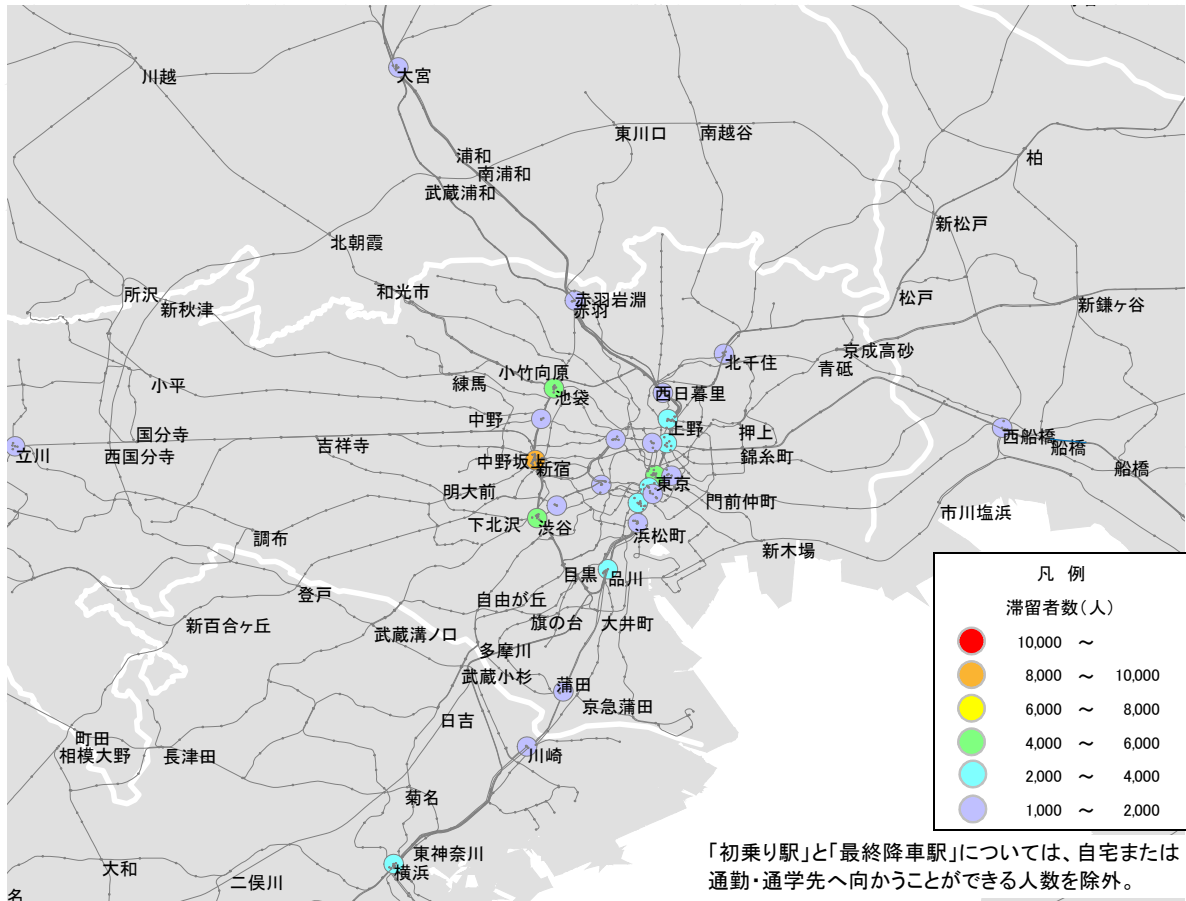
川越
大宮
東川口
南越谷
浦和
南浦和
武蔵浦和
柏
新松戸
北朝霞
所沢
新秋津
和光市
赤羽岩淵
赤羽
松戸
新鎌ヶ谷
北千住
京成高砂
青砥
小竹向原
練馬
池袋
西日暮里
小平
中野
上野
押上
西船橋
船橋
船橋
国分寺
立川
西国分寺
吉祥寺
中野坂上
新宿
錦糸町
東京
明大前
門前仲町
下北沢
渋谷
浜松町
市川塩浜
調布
新木場
目黒
品川
登戸
自由が丘
新百合ヶ丘
武蔵溝ノ口
旗の台
大井町
多摩川
武蔵小杉
蒲田
京急蒲田
日吉
町田
相模大野
長津田
川崎
菊名
東神奈川
横浜
大和
二俣川
名

凡例
滞留者数（人）
10,000 ～
8,000 ～ 10,000
6,000 ～ 8,000
4,000 ～ 6,000
2,000 ～ 4,000
1,000 ～ 2,000

「初乗り駅」と「最終降車駅」については、自宅または通勤・通学先へ向かうことができる人数を除外。